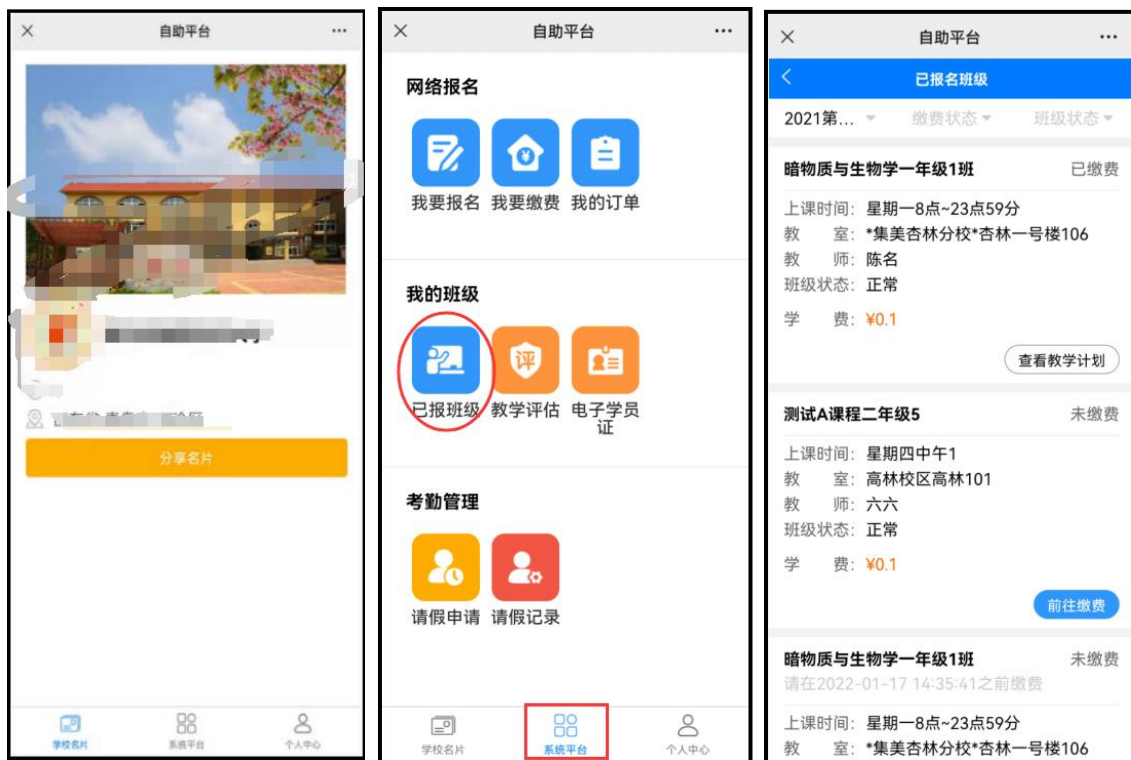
×
自助平台
···

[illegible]

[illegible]

分享名片

学校名片
系统平台
个人中心

×
自助平台
···

网络报名

我要报名
我要缴费
我的订单

我的班级

已报班级
教学评估
电子学员证

考勤管理

请假申请
请假记录

学校名片
系统平台
个人中心

×
自助平台
···

<
已报名班级

2021第...
缴费状态
班级状态

暗物质与生物学一年级1班
已缴费
上课时间：星期一8点~23点59分
教　　室：*集美杏林分校*杏林一号楼106
教　　师：陈名
班级状态：正常
学　　费：¥0.1
查看教学计划

测试A课程二年级5
未缴费
上课时间：星期四中午1
教　　室：高林校区高林101
教　　师：六六
班级状态：正常
学　　费：¥0.1
前往缴费

暗物质与生物学一年级1班
未缴费
请在2022-01-17 14:35:41之前缴费
上课时间：星期一8点~23点59分
教　　室：*集美杏林分校*杏林一号楼106